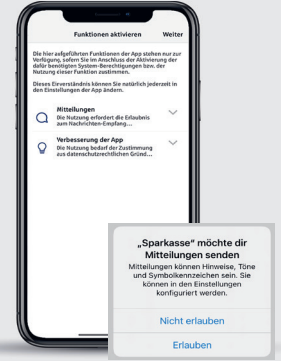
Funktionen aktivieren

Weiter

Die hier aufgeführten Funktionen der App stehen nur zur Verfügung, sofern Sie im Anschluss der Aktivierung der dafür benötigten System-Berechtigungen bzw. der Nutzung dieser Funktion zustimmen.

Dieses Einverständnis können Sie natürlich jederzeit in den Einstellungen der App ändern.

Mitteilungen
Die Nutzung erfordert die Erlaubnis zum Nachrichten-Empfang...

Verbesserung der App
Die Nutzung bedarf der Zustimmung aus datenschutzrechtlichen Gründ...

„Sparkasse" möchte dir Mitteilungen senden

Mitteilungen können Hinweise, Töne und Symbolkennzeichen sein. Sie können in den Einstellungen konfiguriert werden.

Nicht erlauben

Erlauben